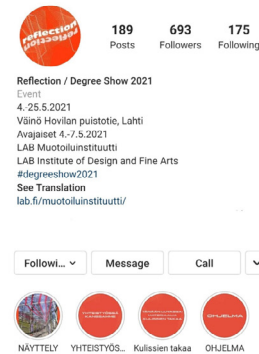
reflection
reflection

189
Posts

693
Followers

175
Following

Reflection / Degree Show 2021
Event
4.-25.5.2021
Väinö Hovilan puistotie, Lahti
Avajaiset 4.-7.5.2021
LAB Muotoiluinstituutti
LAB Institute of Design and Fine Arts
#degreeshow2021
See Translation
lab.fi/muotoiluinstituutti/

Followi... ⌄
Message
Call

NÄYTTELY
YHTEISTYÖS...
Kulissien takaa
OHJELMA